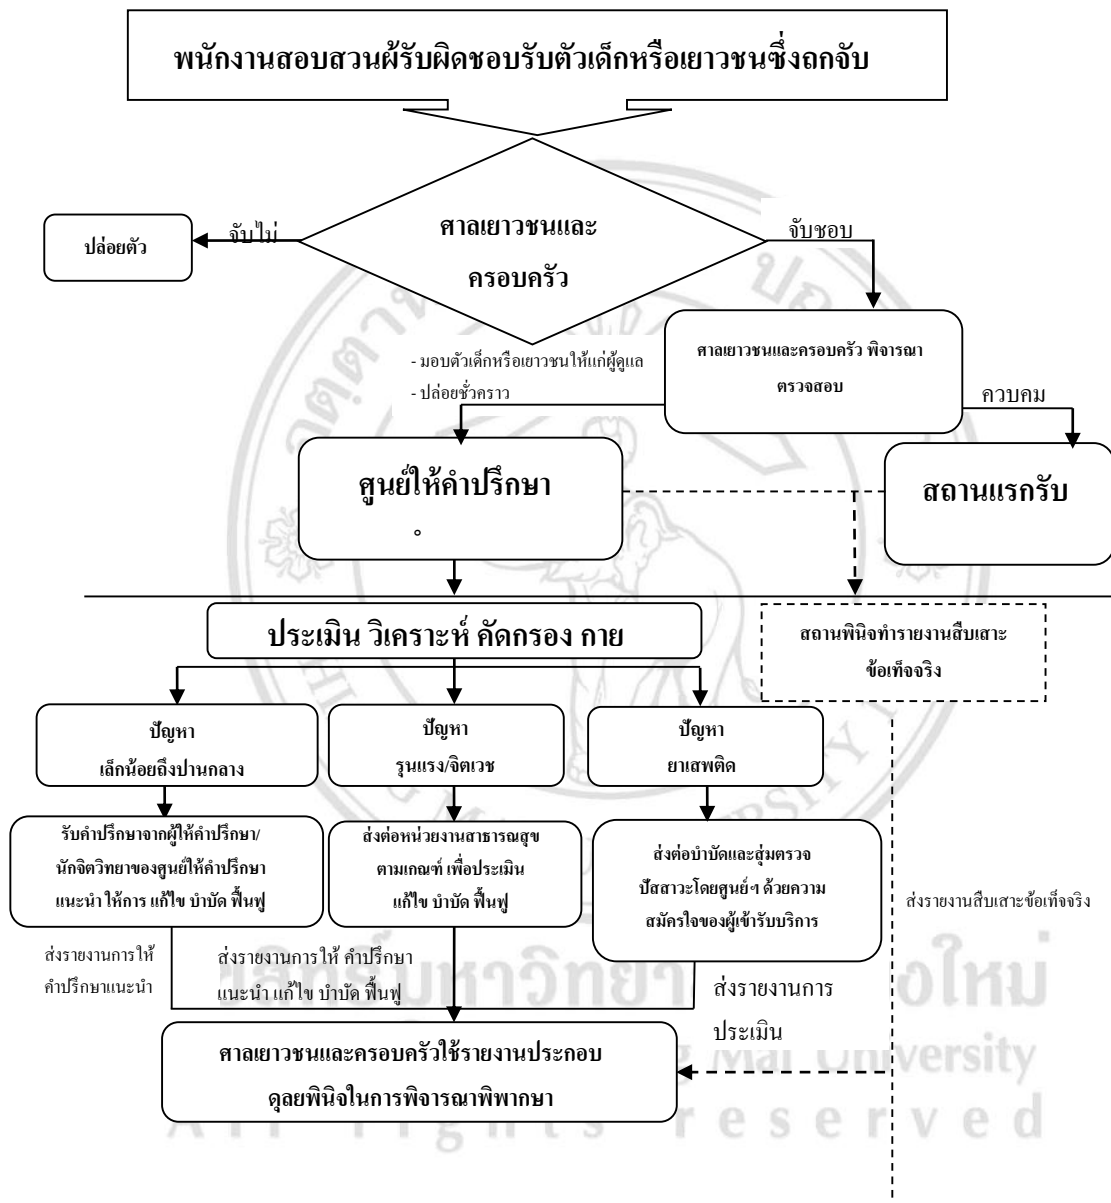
พนักงานสอบสวนผู้รับผิดชอบรับตัวเด็กหรือเยาวชนซึ่งถูกจับ

ปล่อยตัว

จับไม่

ศาลเยาวชนและครอบครัว

จับชอบ

ศาลเยาวชนและครอบครัว พิจารณาตรวจสอบ

- มอบตัวเด็กหรือเยาวชนให้แก่ผู้ดูแล
- ปล่อยชั่วคราว

ควบคุม

ศูนย์ให้คำปรึกษา
。

สถานแรกรับ

ประเมิน วิเคราะห์ คัดกรอง กาย

สถานพินิจทำรายงานสืบเสาะข้อเท็จจริง

ปัญหา
เล็กน้อยถึงปานกลาง

ปัญหา
รุนแรง/จิตเวช

ปัญหา
ยาเสพติด

รับคำปรึกษาจากผู้ให้คำปรึกษา/นักจิตวิทยาของศูนย์ให้คำปรึกษา แนะนำ ให้การ แก้ไข บำบัด ฟื้นฟู

ส่งต่อหน่วยงานสาธารณสุข ตามเกณฑ์ เพื่อประเมิน แก้ไข บำบัด ฟื้นฟู

ส่งต่อบำบัดและสุ่มตรวจปัสสาวะโดยศูนย์ฯ ด้วยความสมัครใจของผู้เข้ารับบริการ

ส่งรายงานสืบเสาะข้อเท็จจริง

ส่งรายงานการให้คำปรึกษาแนะนำ

ส่งรายงานการให้ คำปรึกษา แนะนำ แก้ไข บำบัด ฟื้นฟู

ส่งรายงานการประเมิน

ศาลเยาวชนและครอบครัวใช้รายงานประกอบดุลยพินิจในการพิจารณาพิพากษา

ลิขสิทธิ์มหาวิทยาลัยเชียงใหม่
Chiang Mai University
All rights reserved